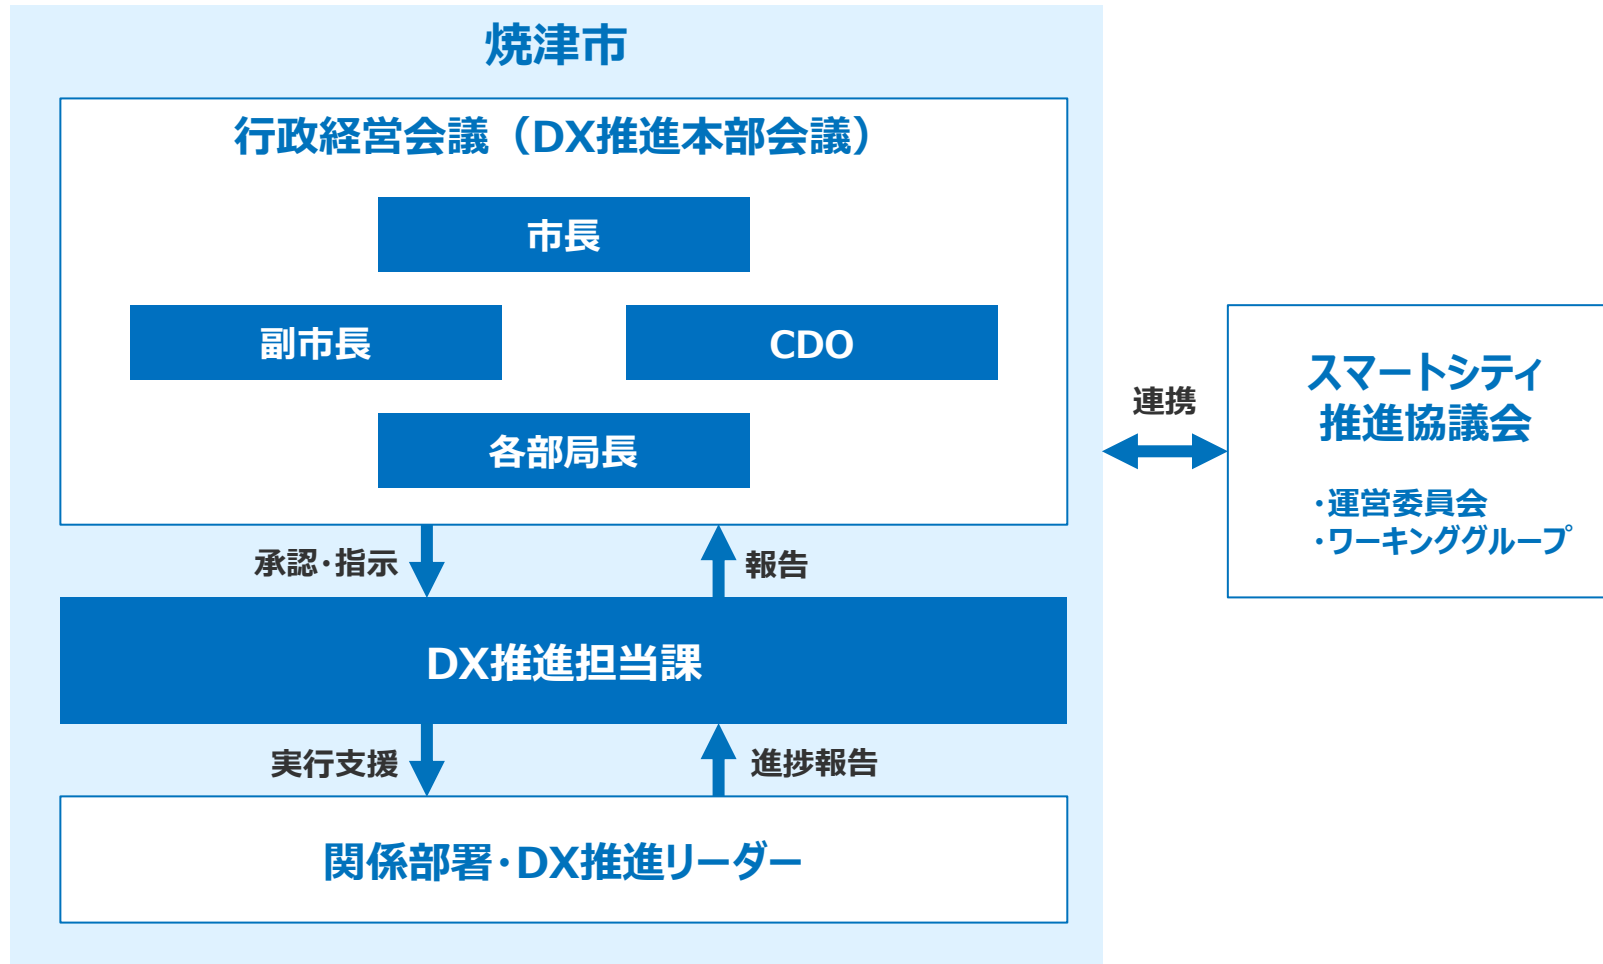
焼津市

行政経営会議（DX推進本部会議）

市長

副市長

CDO

各部局長

承認・指示

報告

DX推進担当課

実行支援

進捗報告

関係部署・DX推進リーダー

連携

スマートシティ推進協議会

・運営委員会
・ワーキンググループ